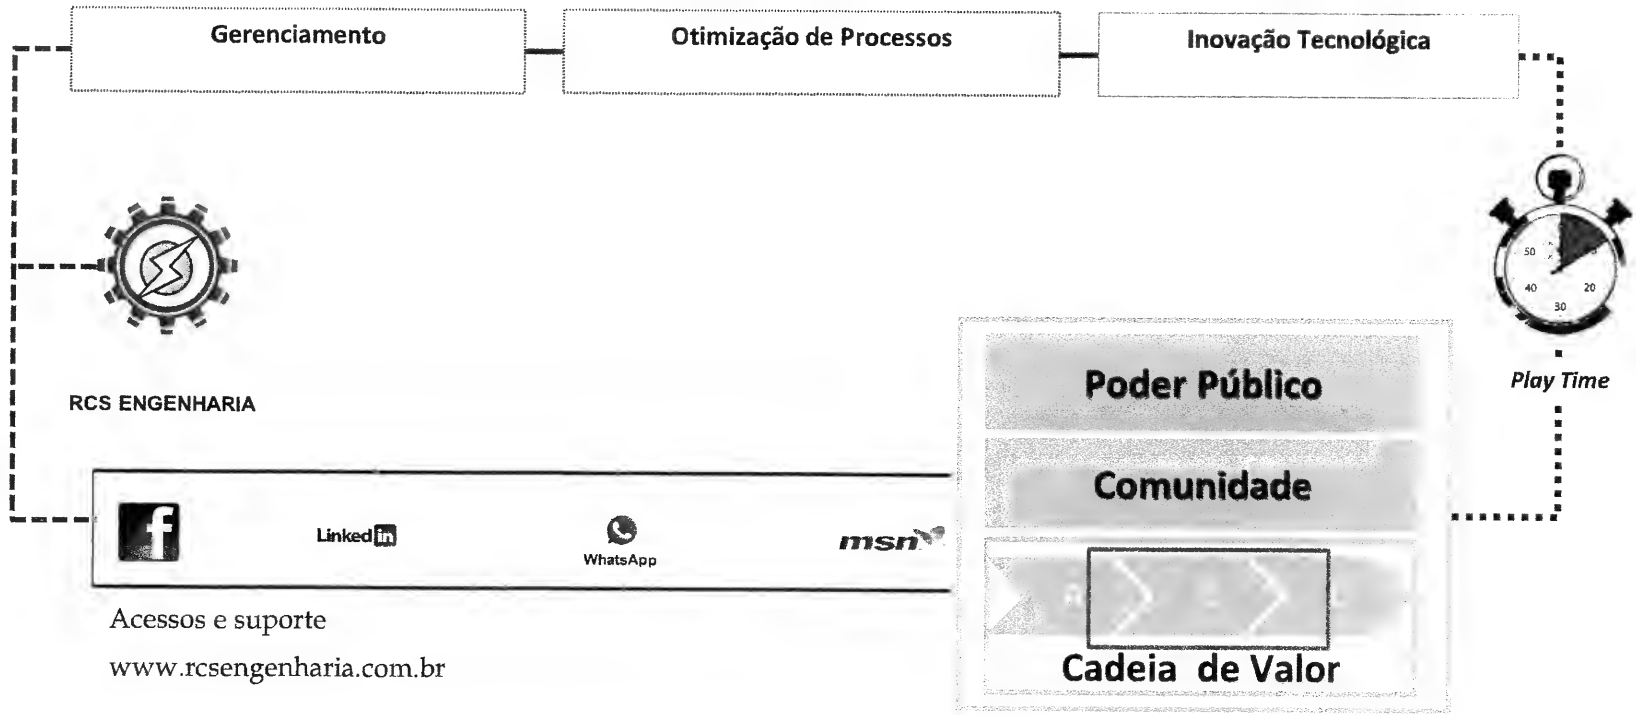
Gerenciamento

Otimização de Processos

Inovação Tecnológica

RCS ENGENHARIA

50
40
30
20

Play Time

Poder Público

Comunidade

f

LinkedIn

WhatsApp

msn

Cadeia de Valor

Acessos e suporte

www.rcsengenharia.com.br